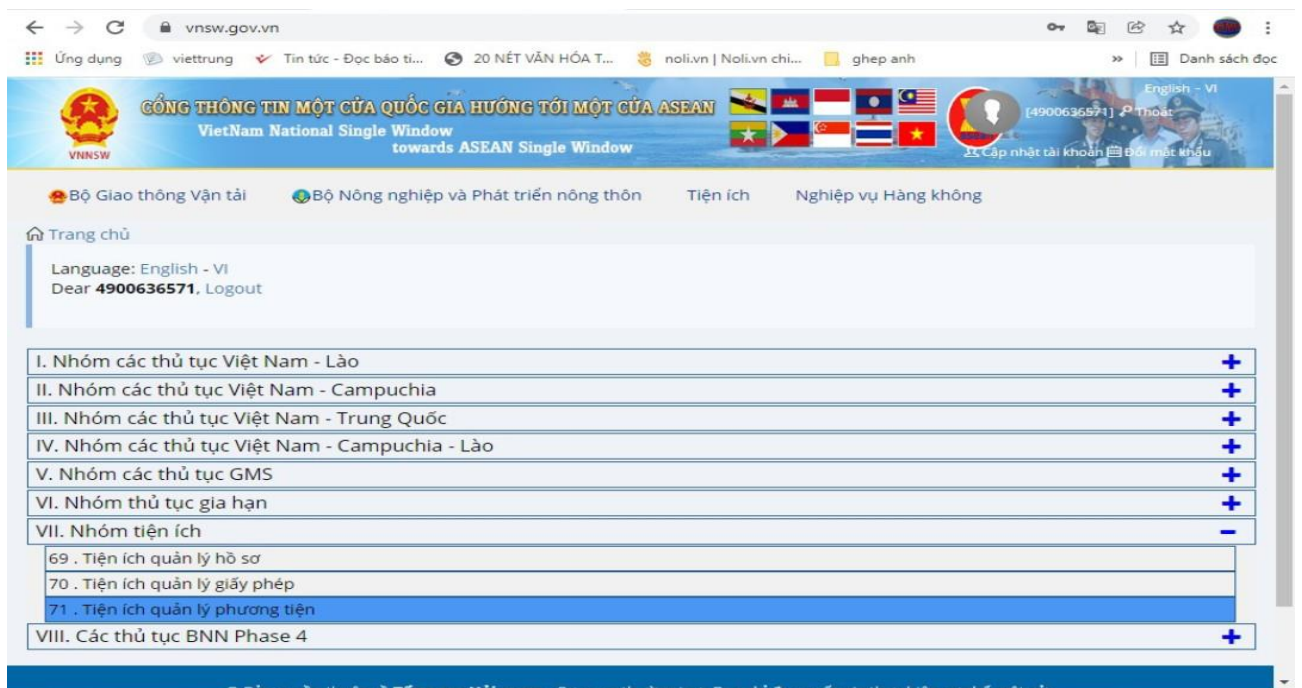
vnsw.gov.vn

Ứng dụng viettrung Tin tức - Đọc báo ti... 20 NÉT VĂN HÓA T... noli.vn | Noli.vn chi... ghep anh » Danh sách đọc

VNNSW

CỔNG THÔNG TIN MỘT CỬA QUỐC GIA HƯỚNG TỚI MỘT CỬA ASEAN
VietNam National Single Window
towards ASEAN Single Window

English - VI
[4900636571] Thoát
Cập nhật tài khoản Đổi mật khẩu

Bộ Giao thông Vận tải Bộ Nông nghiệp và Phát triển nông thôn Tiện ích Nghiệp vụ Hàng không

Trang chủ

Language: English - VI
Dear 4900636571, Logout

I. Nhóm các thủ tục Việt Nam - Lào
II. Nhóm các thủ tục Việt Nam - Campuchia
III. Nhóm các thủ tục Việt Nam - Trung Quốc
IV. Nhóm các thủ tục Việt Nam - Campuchia - Lào
V. Nhóm các thủ tục GMS
VI. Nhóm thủ tục gia hạn
VII. Nhóm tiện ích
69 . Tiện ích quản lý hồ sơ
70 . Tiện ích quản lý giấy phép
71 . Tiện ích quản lý phương tiện
VIII. Các thủ tục BNN Phase 4

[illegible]